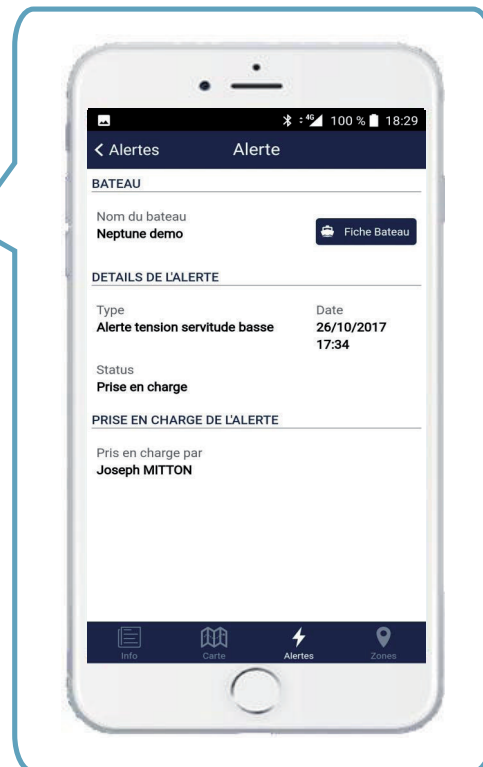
4G 100 % 18:29

< Alertes Alerte

BATEAU

Nom du bateau
Neptune demo

Fiche Bateau

DETAILS DE L'ALERTE

Type
Alerte tension servitude basse

Date
26/10/2017
17:34

Status
Prise en charge

PRISE EN CHARGE DE L'ALERTE

Pris en charge par
Joseph MITTON

Info Carte Alertes Zones